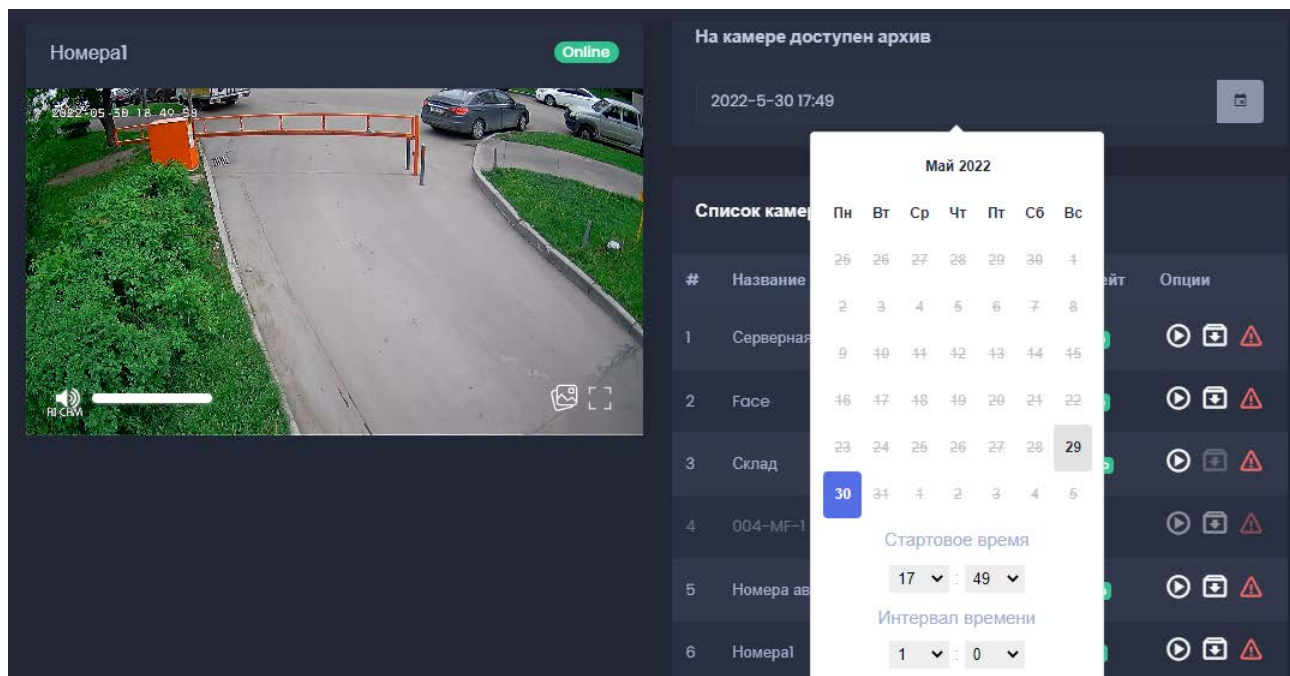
Номера1

Online

2022-05-30 18 49 59

AI CAM

На камере доступен архив

2022-5-30 17:49

Май 2022

| Пн | Вт | Ср | Чт | Пт | Сб | Вс |
|---|---|---|---|---|---|---|
| 25 | 26 | 27 | 28 | 29 | 30 | 1 |
| 2 | 3 | 4 | 5 | 6 | 7 | 8 |
| 9 | 10 | 11 | 12 | 13 | 14 | 15 |
| 16 | 17 | 18 | 19 | 20 | 21 | 22 |
| 23 | 24 | 25 | 26 | 27 | 28 | 29 |
| 30 | 31 | 1 | 2 | 3 | 4 | 5 |

Стартовое время

17 : 49

Интервал времени

1 : 0

Список камер

| # | Название | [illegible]ейт | Опции |
|---|---|---|---|
| 1 | Серверная | | |
| 2 | Face | | |
| 3 | Склад | | |
| 4 | 004-MF-1 | | |
| 5 | Номера ав | | |
| 6 | Номера1 | | |